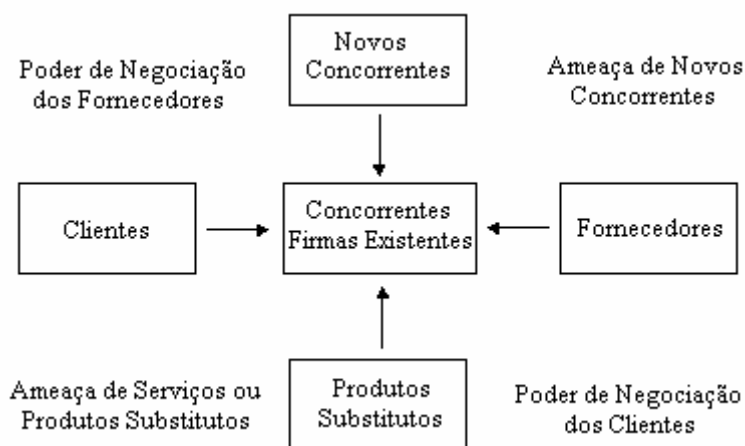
Poder de Negociação dos Fornecedores

Novos Concorrentes

Ameaça de Novos Concorrentes

Clientes

Concorrentes Firmas Existentes

Fornecedores

Ameaça de Serviços ou Produtos Substitutos

Produtos Substitutos

Poder de Negociação dos Clientes